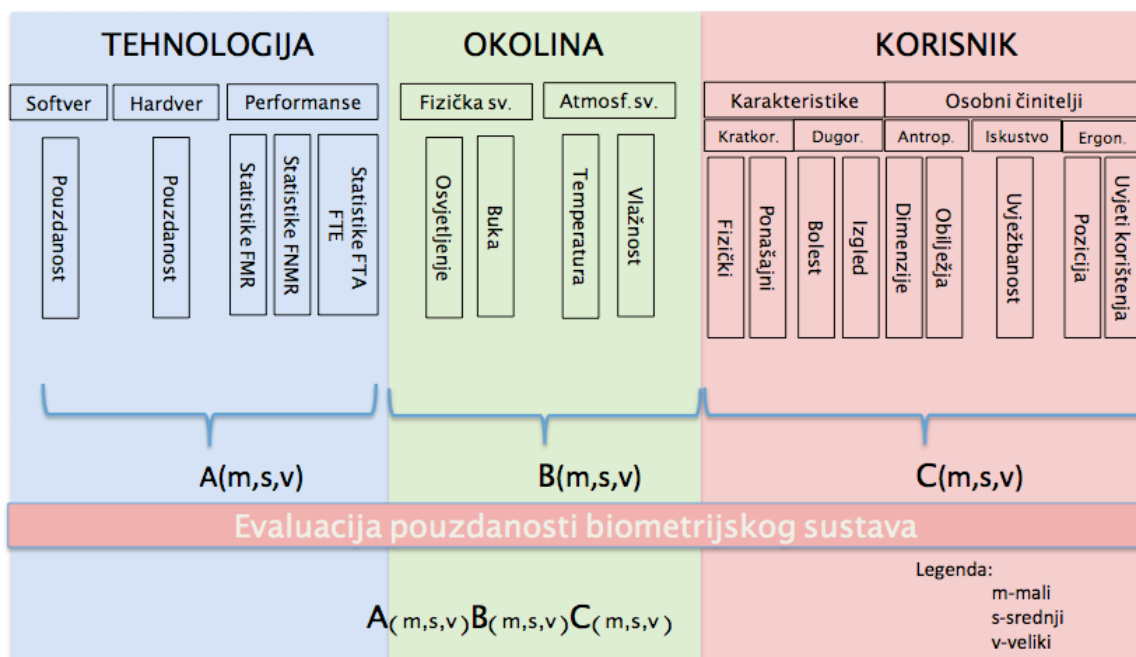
TEHNOLOGIJA

Softver

Hardver

Performanse

Pouzdanost

Pouzdanost

Statistike FMR

Statistike FNMR

Statistike FTA FTE

OKOLINA

Fizička sv.

Atmosf. sv.

Osvjetljenje

Buka

Temperatura

Vlažnost

KORISNIK

Karakteristike

Osobni činitelji

Kratkor.

Dugor.

Antrop.

Iskustvo

Ergon.

Fizički

Ponašajni

Bolest

Izgled

Dimenzije

Obilježja

Uvježbanost

Pozicija

Uvjeti korištenja

A(m,s,v)

B(m,s,v)

C(m,s,v)

Evaluacija pouzdanosti biometrijskog sustava

$A_{(m,s,v)}B_{(m,s,v)}C_{(m,s,v)}$

Legenda:
m-mali
s-srednji
v-veliki